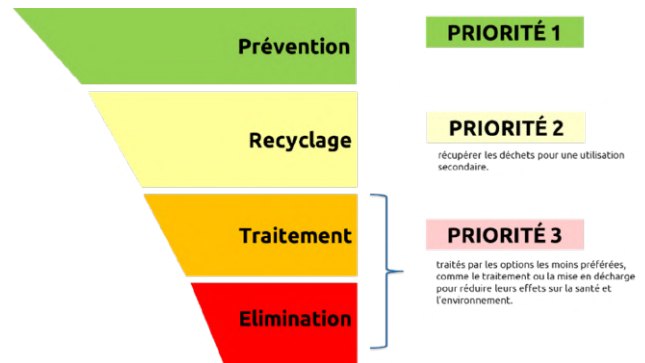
Prévention

PRIORITÉ 1

Recyclage

PRIORITÉ 2

récupérer les déchets pour une utilisation secondaire.

Traitement

PRIORITÉ 3

traités par les options les moins préférées, comme le traitement ou la mise en décharge pour réduire leurs effets sur la santé et l'environnement.

Elimination